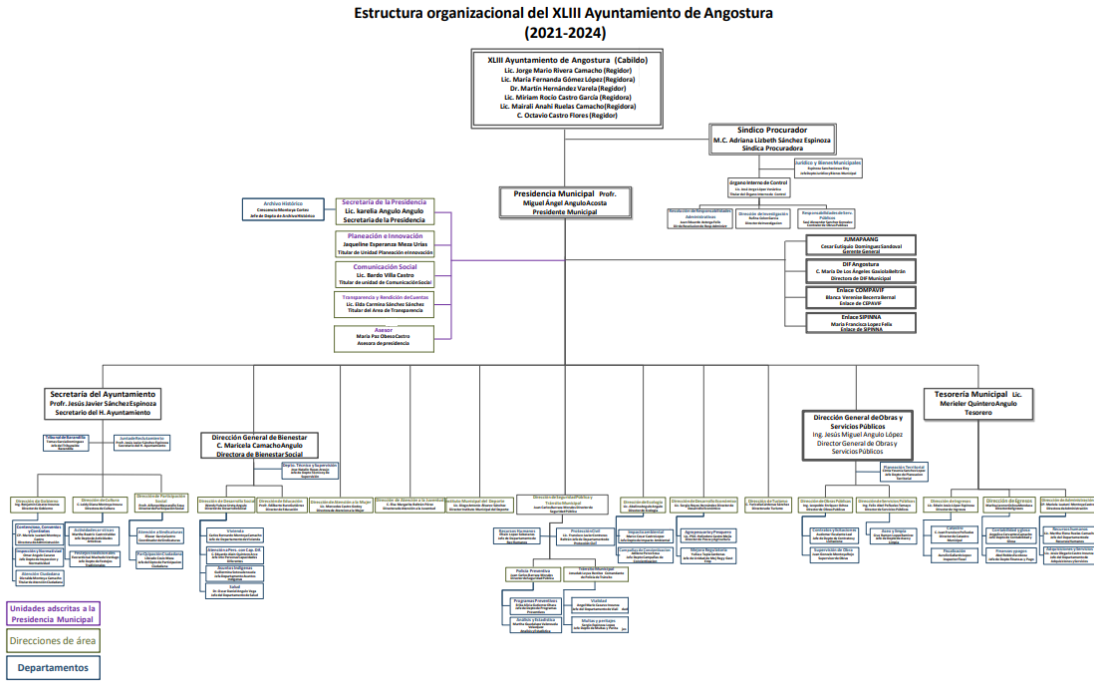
Estructura organizacional del XLIII Ayuntamiento de Angostura
(2021-2024)

XLIII Ayuntamiento de Angostura (Cabildo)
Lic. Jorge Mario Rivera Camacho (Regidor)
Lic. María Fernanda Gómez López (Regidora)
Dr. Martín Hernández Varela (Regidor)
Lic. Miriam Rocío Castro García (Regidora)
Lic. Mairali Anahí Ruelas Camacho (Regidora)
C. Octavio Castro Flores (Regidor)

Síndico Procurador
M.C. Adriana Lizbeth Sánchez Espinoza
Síndica Procuradora

Jurídico y Bienes Municipales
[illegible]

Órgano Interno de Control
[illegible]

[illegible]

Presidencia Municipal Profr. Miguel Ángel Angulo Acosta
Presidente Municipal

Archivo Histórico
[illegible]

Secretaría de la Presidencia
Lic. Iarelia Angulo Angulo
Secretaria de la Presidencia

Planeación e Innovación
Jaqueline Esperanza Meza Urías
Titular de Unidad Planeación e Innovación

Comunicación Social
Lic. Bardo Villa Castro
Titular de unidad de Comunicación Social

Transparencia y Rendición de Cuentas
Lic. Elda Carmina Sánchez Sánchez
Titular del Área de Transparencia

Asesor
María Paz Olmos Castro
Asesora de presidencia

JUMAPAANG
Cesar Eutiquio Domínguez Sandoval
Gerente General

DIF Angostura
C. María De Los Ángeles Gaxiola Beltrán
Directora de DIF Municipal

Enlace COMPAVIF
Blanca Veronica Becerra Bernal
Enlace de CEPAVIF

Enlace SIPINNA
María Francisca Lopez Felix
Enlace de SIPINNA

Secretaría del Ayuntamiento
Profr. Jesús Javier Sánchez Espinoza
Secretario del H. Ayuntamiento

Dirección General de Bienestar
C. Maricela Camacho Angulo
Directora de Bienestar Social

Dirección General de Obras y Servicios Públicos
Ing. Jesús Miguel Angulo López
Director General de Obras y Servicios Públicos

Tesorería Municipal Lic. Merieler Quintero Angulo
Tesorero

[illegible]

Unidades adscritas a la Presidencia Municipal
Direcciones de área
Departamentos